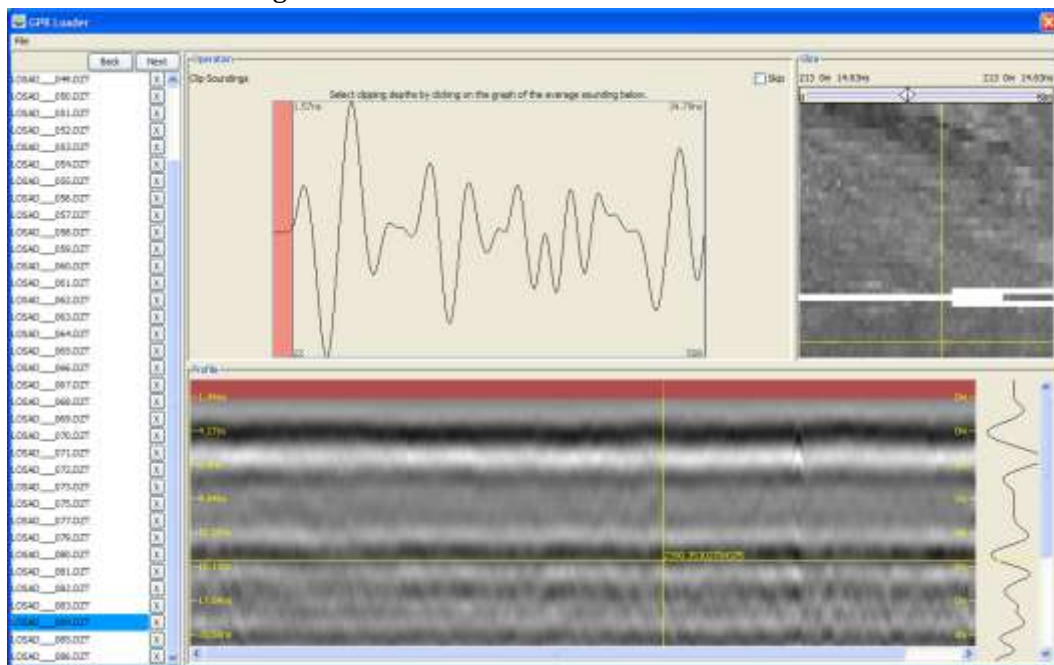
GPR Loader

File

Back Next

LOSAD__049.DZT
LOSAD__050.DZT
LOSAD__051.DZT
LOSAD__052.DZT
LOSAD__053.DZT
LOSAD__054.DZT
LOSAD__055.DZT
LOSAD__056.DZT
LOSAD__057.DZT
LOSAD__058.DZT
LOSAD__059.DZT
LOSAD__060.DZT
LOSAD__061.DZT
LOSAD__062.DZT
LOSAD__063.DZT
LOSAD__064.DZT
LOSAD__065.DZT
LOSAD__066.DZT
LOSAD__067.DZT
LOSAD__068.DZT
LOSAD__069.DZT
LOSAD__070.DZT
LOSAD__071.DZT
LOSAD__072.DZT
LOSAD__073.DZT
LOSAD__075.DZT
LOSAD__077.DZT
LOSAD__079.DZT
LOSAD__080.DZT
LOSAD__081.DZT
LOSAD__082.DZT
LOSAD__083.DZT
LOSAD__084.DZT
LOSAD__085.DZT
LOSAD__086.DZT

Operation
Clip Soundings
Select clipping depths by clicking on the graph of the average sounding below.
Skip
1.57ns
24.78ns
22
320

Clips
213 0w 14.83ns
213 0w 14.83ns

Profile
1.44ns
4.27ns
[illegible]
9.84ns
12.26ns
15.11ns
17.59ns
20.58ns
0w
0w
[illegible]